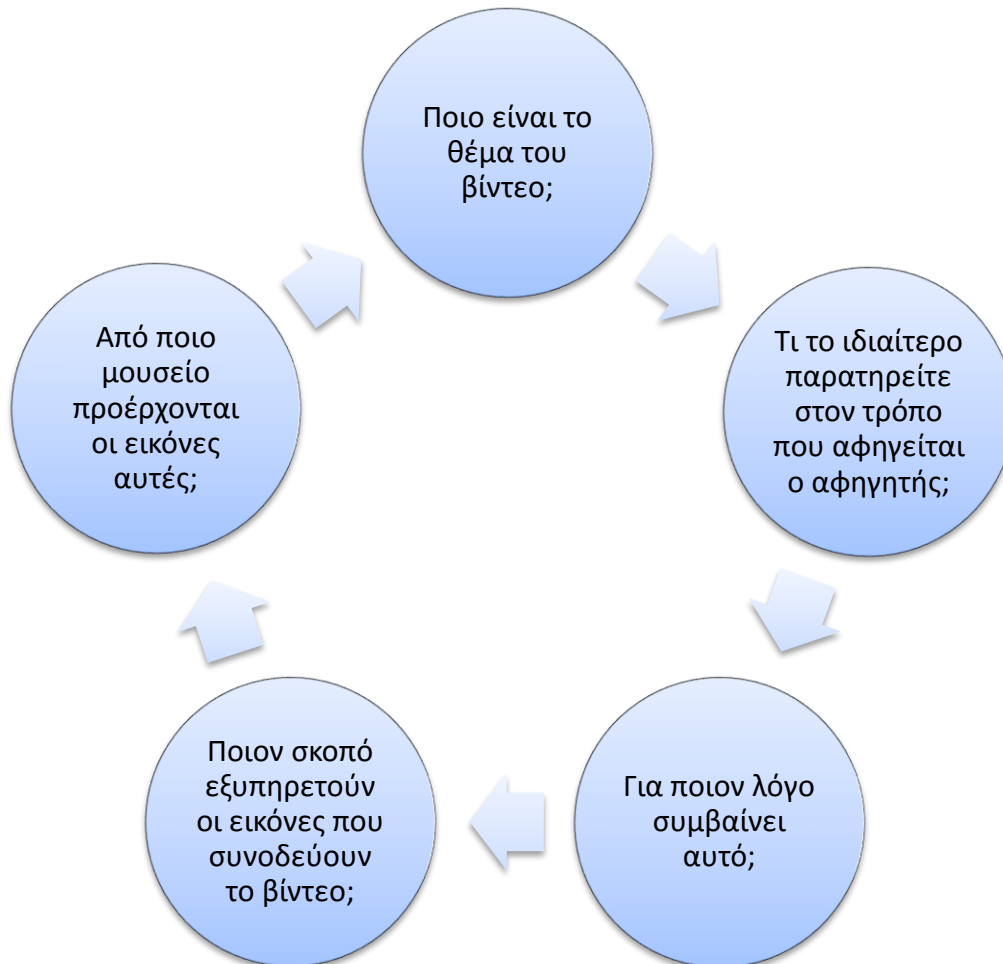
Ποιο είναι το θέμα του βίντεο;

Τι το ιδιαίτερο παρατηρείτε στον τρόπο που αφηγείται ο αφηγητής;

Για ποιον λόγο συμβαίνει αυτό;

Ποιον σκοπό εξυπηρετούν οι εικόνες που συνοδεύουν το βίντεο;

Από ποιο μουσείο προέρχονται οι εικόνες αυτές;